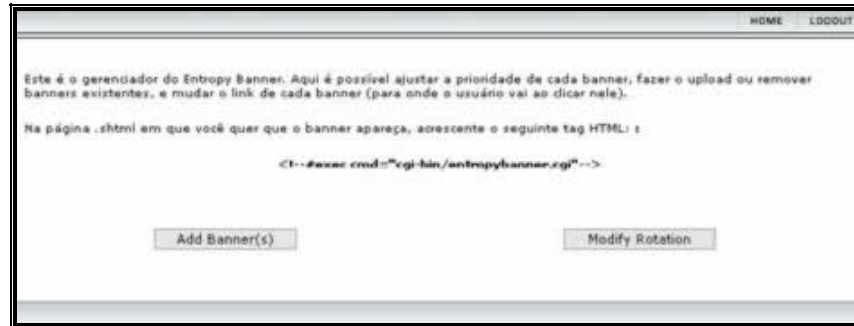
HOME LOGOUT

Este é o gerenciador do Entropy Banner. Aqui é possível ajustar a prioridade de cada banner, fazer o upload ou remover banners existentes, e mudar o link de cada banner (para onde o usuário vai ao clicar nele).

Na página .shtml em que você quer que o banner apareça, acrescente o seguinte tag HTML: :

<!--#exec cmd="cgi-bin/entropybanner.cgi"-->

Add Banner(s)

Modify Rotation